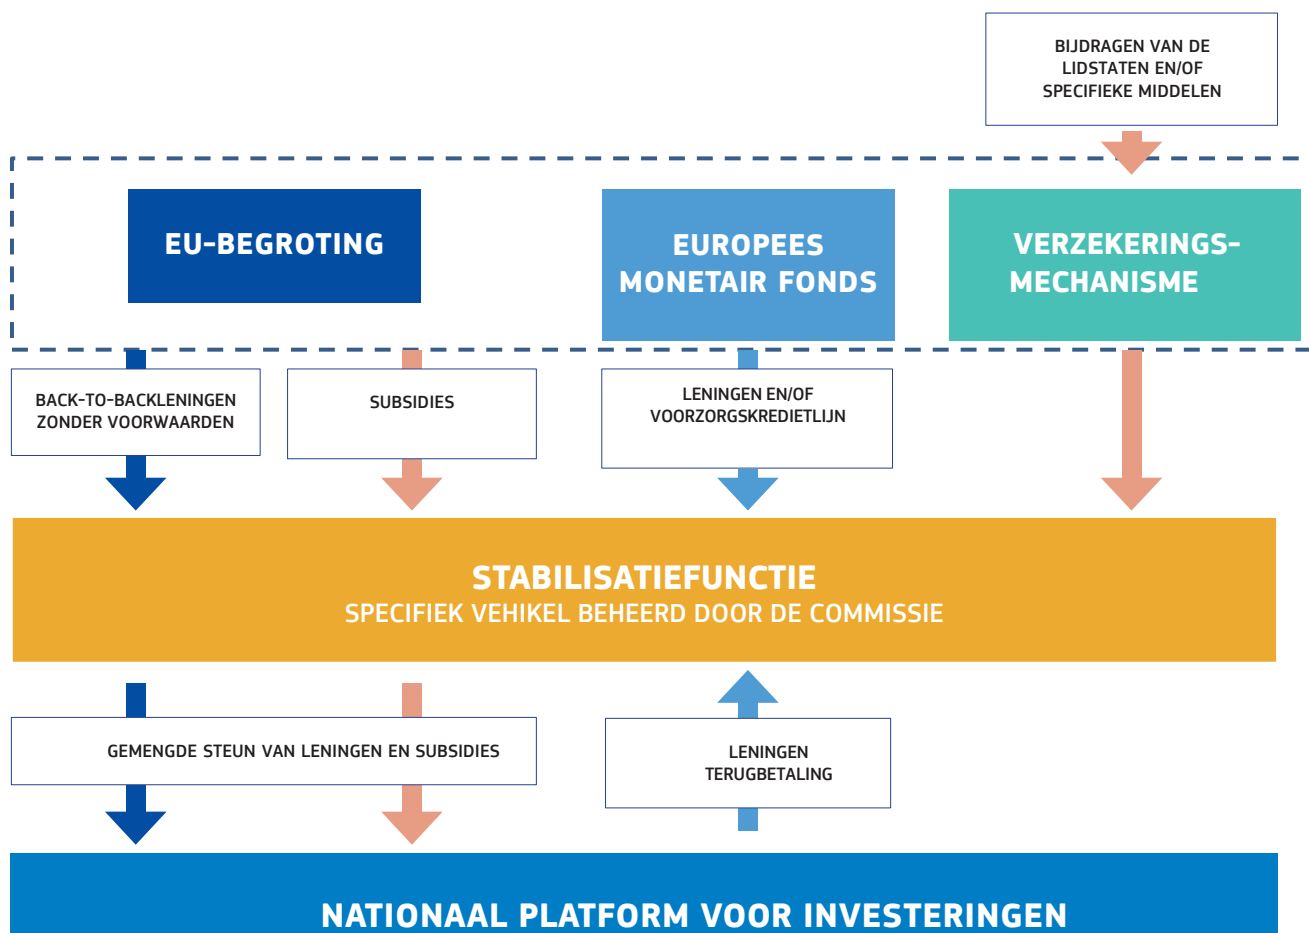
BIJDRAGEN VAN DE LIDSTATEN EN/OF SPECIFIEKE MIDDELEN

EU-BEGROTING

EUROPEES MONETAIR FONDS

VERZEKERINGS-MECHANISME

BACK-TO-BACKLENINGEN ZONDER VOORWAARDEN

SUBSIDIES

LENINGEN EN/OF VOORZORGSKREDIETLIJN

STABILISATIEFUNCTIE
SPECIFIEK VEHIKEL BEHEERD DOOR DE COMMISSIE

GEMENGDE STEUN VAN LENINGEN EN SUBSIDIES

LENINGEN TERUGBETALING

NATIONAAL PLATFORM VOOR INVESTERINGEN